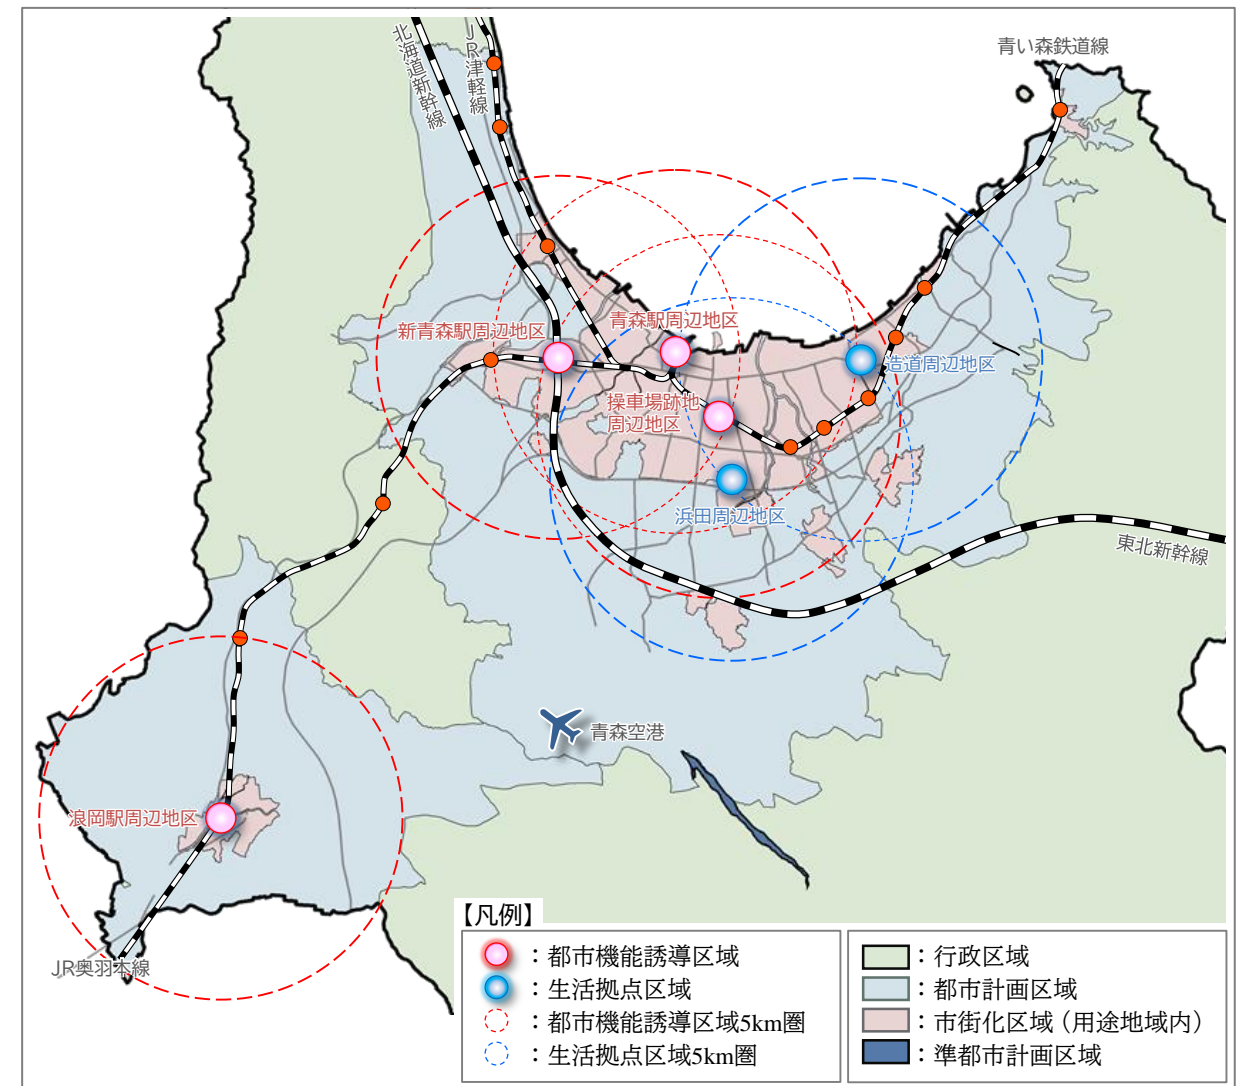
北海道新幹線

JR津軽線

青い森鉄道線

新青森駅周辺地区

青森駅周辺地区

造道周辺地区

操車場跡地周辺地区

浜田周辺地区

東北新幹線

青森空港

浪岡駅周辺地区

JR奥羽本線

【凡例】

：都市機能誘導区域
：生活拠点区域
：都市機能誘導区域5km圏
：生活拠点区域5km圏

：行政区域
：都市計画区域
：市街化区域（用途地域内）
：準都市計画区域